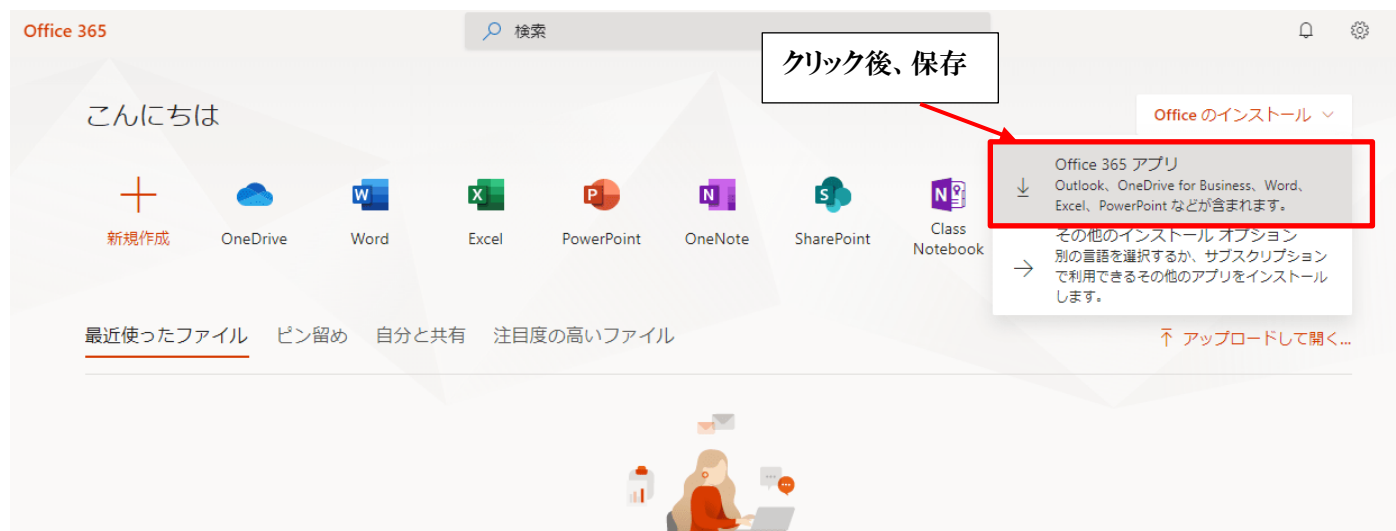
Office 365

検索

クリック後、保存

こんにちは

Office のインストール

新規作成

OneDrive

Word

Excel

PowerPoint

OneNote

SharePoint

Class Notebook

Office 365 アプリ
Outlook、OneDrive for Business、Word、Excel、PowerPoint などが含まれます。

その他のインストール オプション
別の言語を選択するか、サブスクリプションで利用できるその他のアプリをインストールします。

最近使ったファイル

ピン留め

自分と共有

注目度の高いファイル

アップロードして開く...